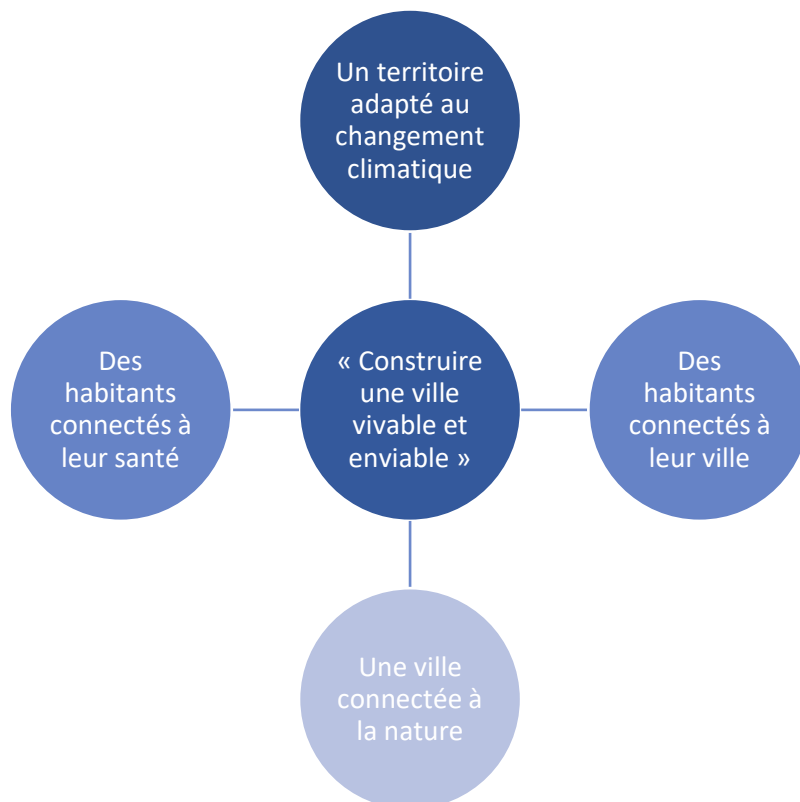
Un territoire adapté au changement climatique

Des habitants connectés à leur santé

« Construire une ville vivable et enviable »

Des habitants connectés à leur ville

Une ville connectée à la nature